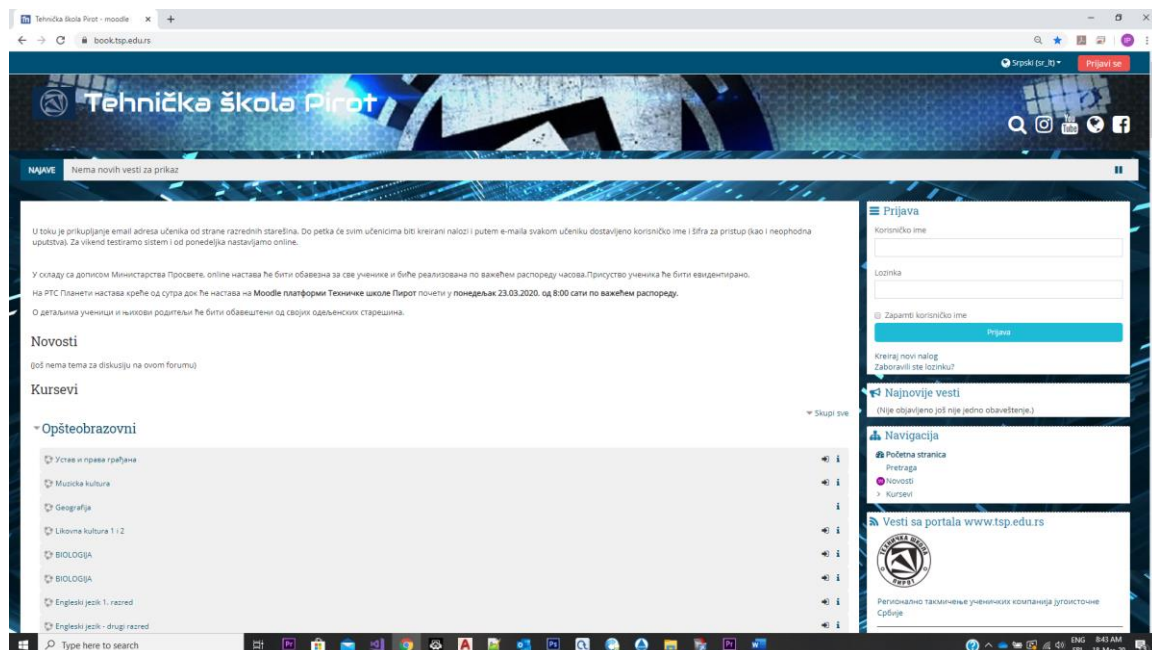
Tehnička škola Pirot - moodle
book.tsp.edu.rs

Srpski (sr_lt)
Prijavi se

Tehnička škola Pirot

NAJAVE Nema novih vesti za prikaz

U toku je prikupljanje email adresa učenika od strane razrednih starešina. Do petka će svim učenicima biti kreirani nalozi i putem e-maila svakom učeniku dostavljeno korisničko ime i šifra za pristup (kao i neophodna uputstva). Za vikend testiramo sistem i od ponedeljka nastavljamo online.

У складу са дописом Министарства Просвете, online настава ће бити обавезна за све ученике и биће реализована по важећем распореду часова.Присуство ученика ће бити евидентирано.

На РТС Планети настава креће од сутра док ће настава на Moodle платформи Техничке школе Пирот почети у понедељак 23.03.2020. од 8:00 сати по важећем распореду.

О детаљима ученици и њихови родитељи ће бити обавештени од својих одељенских старешина.

Novosti
(Još nema tema za diskusiju na ovom forumu)

Kursevi
Skupi sve

Opšteobrazovni
Устав и права грађана
Musicka kultura
Geografija
Likovna kultura 1 i 2
BIOLOGIJA
BIOLOGIJA
Engleski jezik 1. razred
Engleski jezik - drugi razred

Prijava
Korisničko ime
Lozinka
Zapamti korisničko ime
Prijava
Kreiraj novi nalog
Zaboravili ste lozinku?

Najnovije vesti
(Nije objavljeno još nije jedno obaveštenje.)

Navigacija
Početna stranica
Pretraga
Novosti
Kursevi

Vesti sa portala www.tsp.edu.rs
Регионално такмичење ученичких компанија југоисточне Србије

Type here to search
ENG 8:43 AM